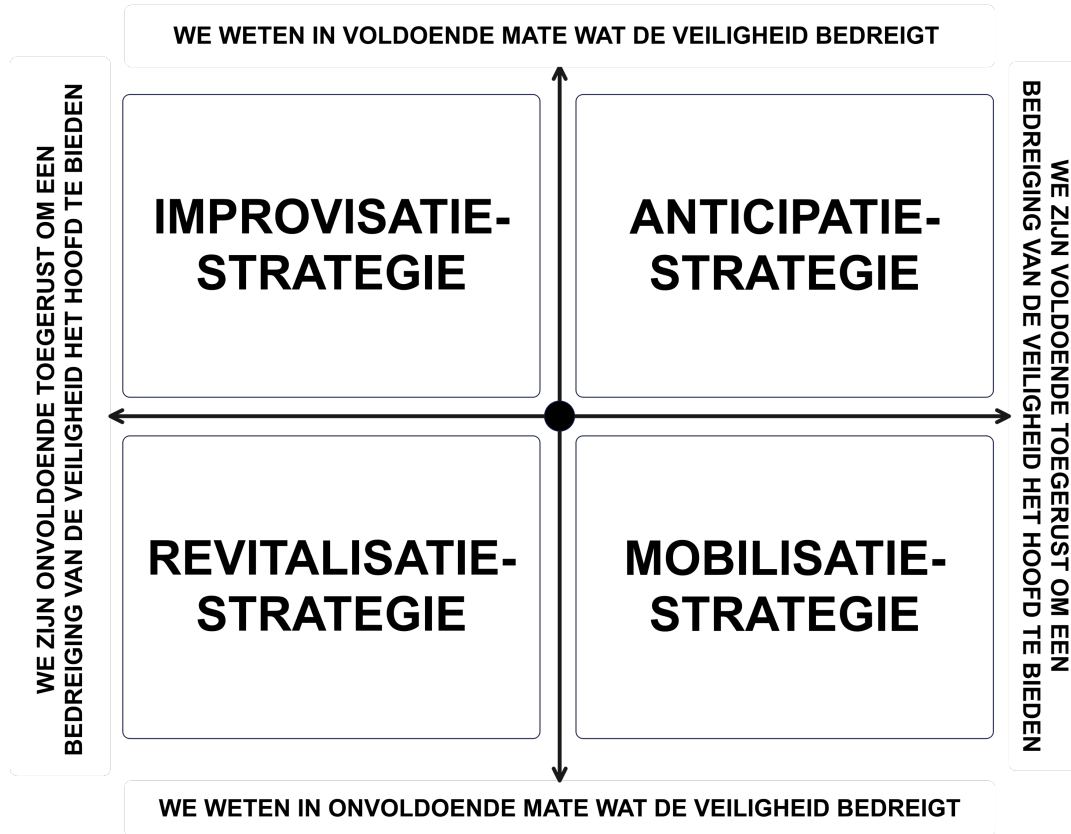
WE WETEN IN VOLDOENDE MATE WAT DE VEILIGHEID BEDREIGT

WE ZIJN ONVOLDOENDE TOEGERUST OM EEN BEDREIGING VAN DE VEILIGHEID HET HOOFD TE BIEDEN

IMPROVISATIE-STRATEGIE

ANTICIPATIE-STRATEGIE

REVITALISATIE-STRATEGIE

MOBILISATIE-STRATEGIE

WE ZIJN VOLDOENDE TOEGERUST OM EEN BEDREIGING VAN DE VEILIGHEID HET HOOFD TE BIEDEN

WE WETEN IN ONVOLDOENDE MATE WAT DE VEILIGHEID BEDREIGT